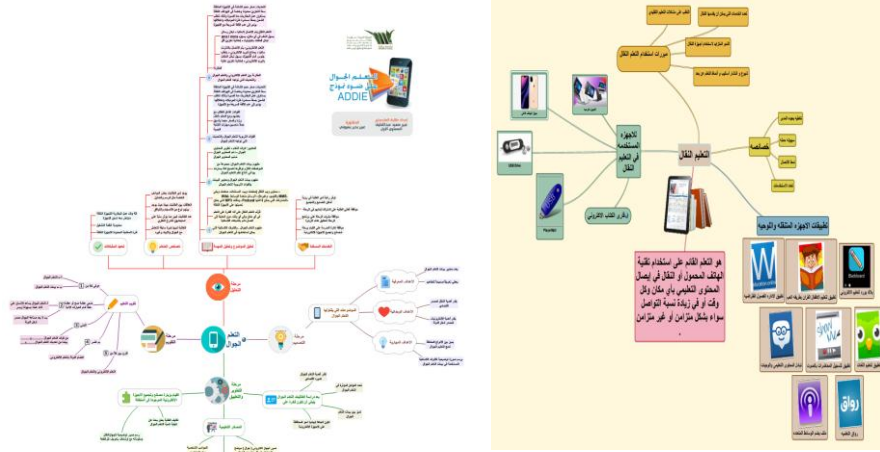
التعلم الجوال
ADDIE

التعلم النقال
مبررات استخدام التعلم النقال
خصائصه
الاجهزة المستخدمة في التعلم النقال
تطبيقات الاجهزة المتنقلة والذكية
هو التعلم القائم على استخدام تقنية الهاتف المحمول أو النقال في إيصال المحتوى التعليمي بأي مكان وفي أي وقت أو في زيادة تسهيل التواصل سواء بشكل متزامن أو غير متزامن .
الكتاب الالكتروني
رواق